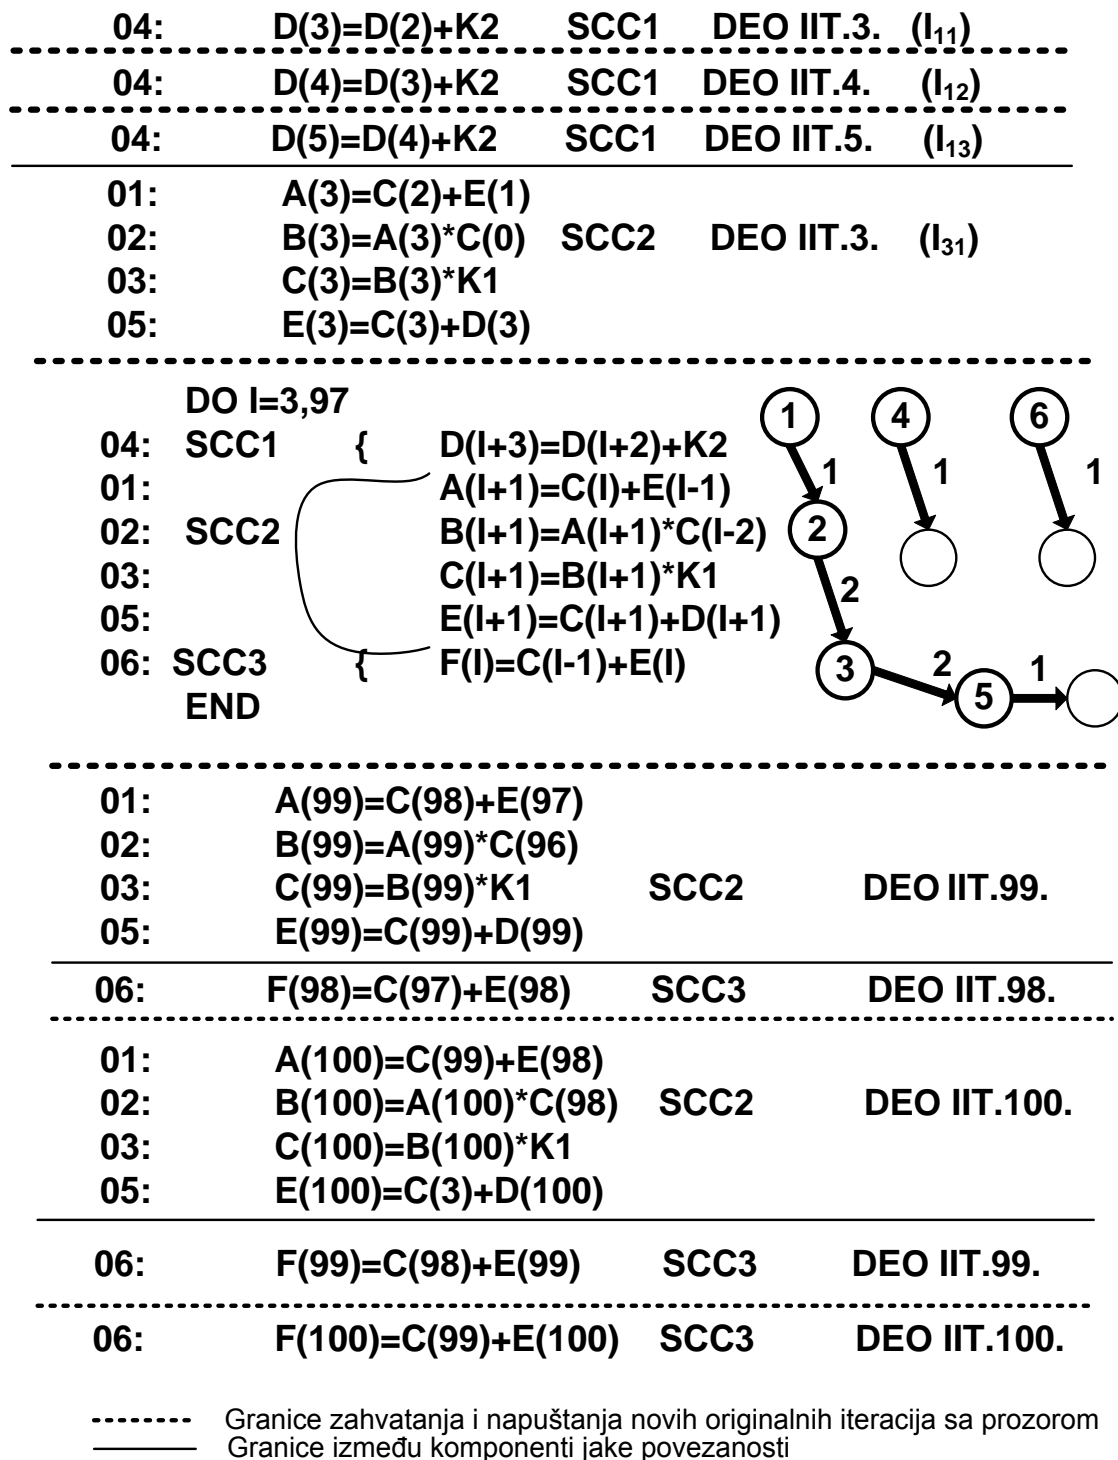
04: D(3)=D(2)+K2 SCC1 DEO IIT.3. ($I_{11}$)

04: D(4)=D(3)+K2 SCC1 DEO IIT.4. ($I_{12}$)

04: D(5)=D(4)+K2 SCC1 DEO IIT.5. ($I_{13}$)

01: A(3)=C(2)+E(1)
02: B(3)=A(3)*C(0) SCC2 DEO IIT.3. ($I_{31}$)
03: C(3)=B(3)*K1
05: E(3)=C(3)+D(3)

DO I=3,97
04: SCC1 { D(I+3)=D(I+2)+K2
01: A(I+1)=C(I)+E(I-1)
02: SCC2 B(I+1)=A(I+1)*C(I-2)
03: C(I+1)=B(I+1)*K1
05: E(I+1)=C(I+1)+D(I+1)
06: SCC3 { F(I)=C(I-1)+E(I)
END

1 4 6
1 1 1
2
2
3 2 5 1

01: A(99)=C(98)+E(97)
02: B(99)=A(99)*C(96)
03: C(99)=B(99)*K1 SCC2 DEO IIT.99.
05: E(99)=C(99)+D(99)

06: F(98)=C(97)+E(98) SCC3 DEO IIT.98.

01: A(100)=C(99)+E(98)
02: B(100)=A(100)*C(98) SCC2 DEO IIT.100.
03: C(100)=B(100)*K1
05: E(100)=C(3)+D(100)

06: F(99)=C(98)+E(99) SCC3 DEO IIT.99.

06: F(100)=C(99)+E(100) SCC3 DEO IIT.100.

-------- Granice zahvatanja i napuštanja novih originalnih iteracija sa prozorom
——— Granice između komponenti jake povezanosti